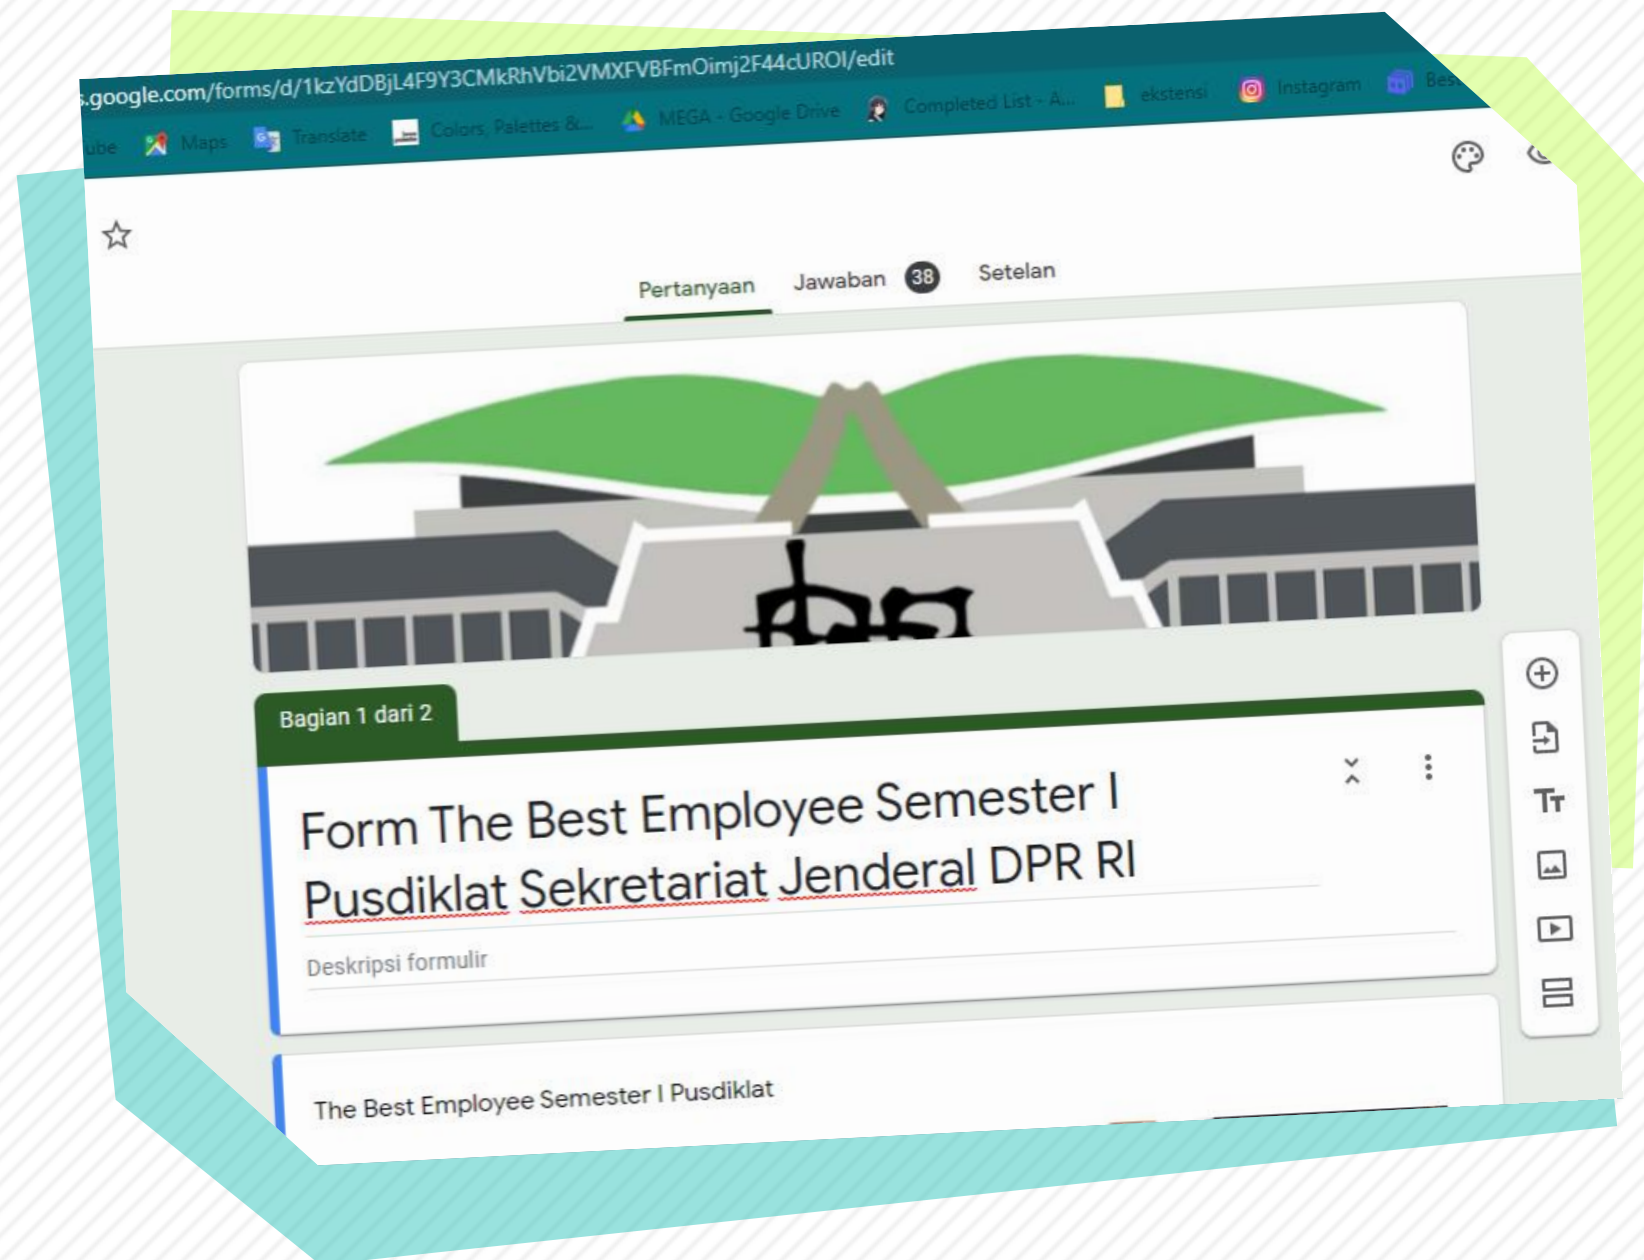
s.google.com/forms/d/1kzYdDBjL4F9Y3CMkRhVbi2VMXFVBFmOimj2F44cUROI/edit

ube Maps Translate Colors, Palettes &... MEGA - Google Drive Completed List - A... ekstensi Instagram Bes

Pertanyaan Jawaban 38 Setelan

Bagian 1 dari 2

Form The Best Employee Semester I Pusdiklat Sekretariat Jenderal DPR RI

Deskripsi formulir

The Best Employee Semester I Pusdiklat